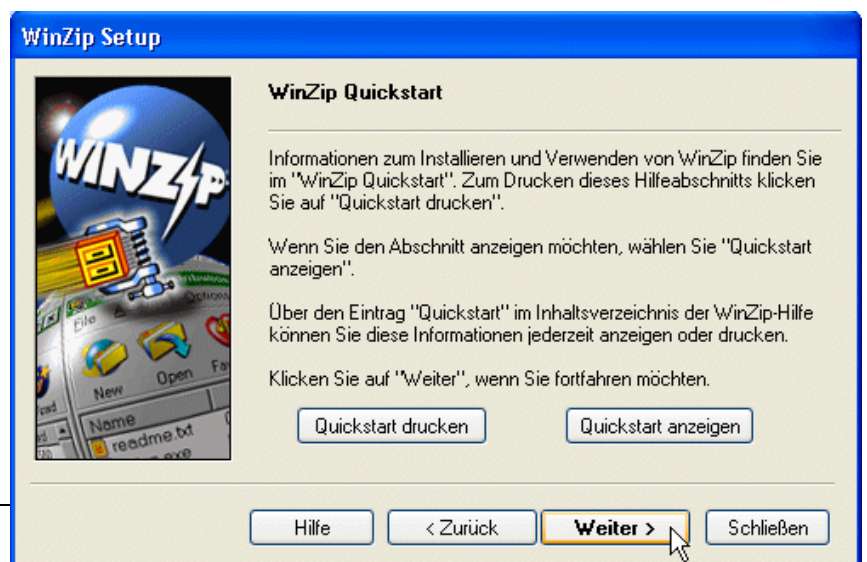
WinZip Setup

WinZip

File Options

New Open Fa

Name
readme.txt
.exe

WinZip Quickstart

Informationen zum Installieren und Verwenden von WinZip finden Sie im "WinZip Quickstart". Zum Drucken dieses Hilfeabschnitts klicken Sie auf "Quickstart drucken".

Wenn Sie den Abschnitt anzeigen möchten, wählen Sie "Quickstart anzeigen".

Über den Eintrag "Quickstart" im Inhaltsverzeichnis der WinZip-Hilfe können Sie diese Informationen jederzeit anzeigen oder drucken.

Klicken Sie auf "Weiter", wenn Sie fortfahren möchten.

Quickstart drucken

Quickstart anzeigen

Hilfe

< Zurück

Weiter >

Schließen